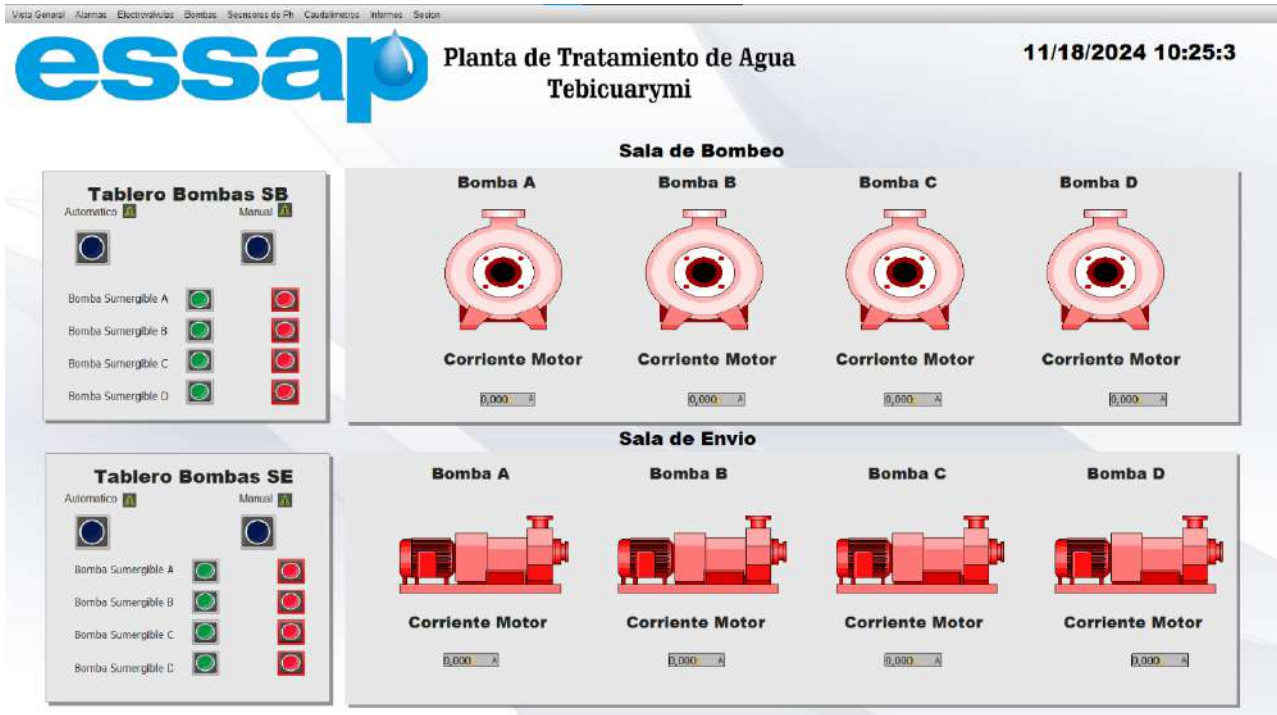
Vista General Alarmas Electrovalvulas Bombas Sensores de Ph Caudalimetros Informes Sesion

essap

Planta de Tratamiento de Agua Tebicuarymi

11/18/2024 10:25:3

Sala de Bombeo

Tablero Bombas SB

Automatico Manual

Bomba Sumergible A
Bomba Sumergible B
Bomba Sumergible C
Bomba Sumergible D

Bomba A
Corriente Motor
0,000 A

Bomba B
Corriente Motor
0,000 A

Bomba C
Corriente Motor
0,000 A

Bomba D
Corriente Motor
0,000 A

Sala de Envio

Tablero Bombas SE

Automatico Manual

Bomba Sumergible A
Bomba Sumergible B
Bomba Sumergible C
Bomba Sumergible D

Bomba A
Corriente Motor
0,000 A

Bomba B
Corriente Motor
0,000 A

Bomba C
Corriente Motor
0,000 A

Bomba D
Corriente Motor
0,000 A